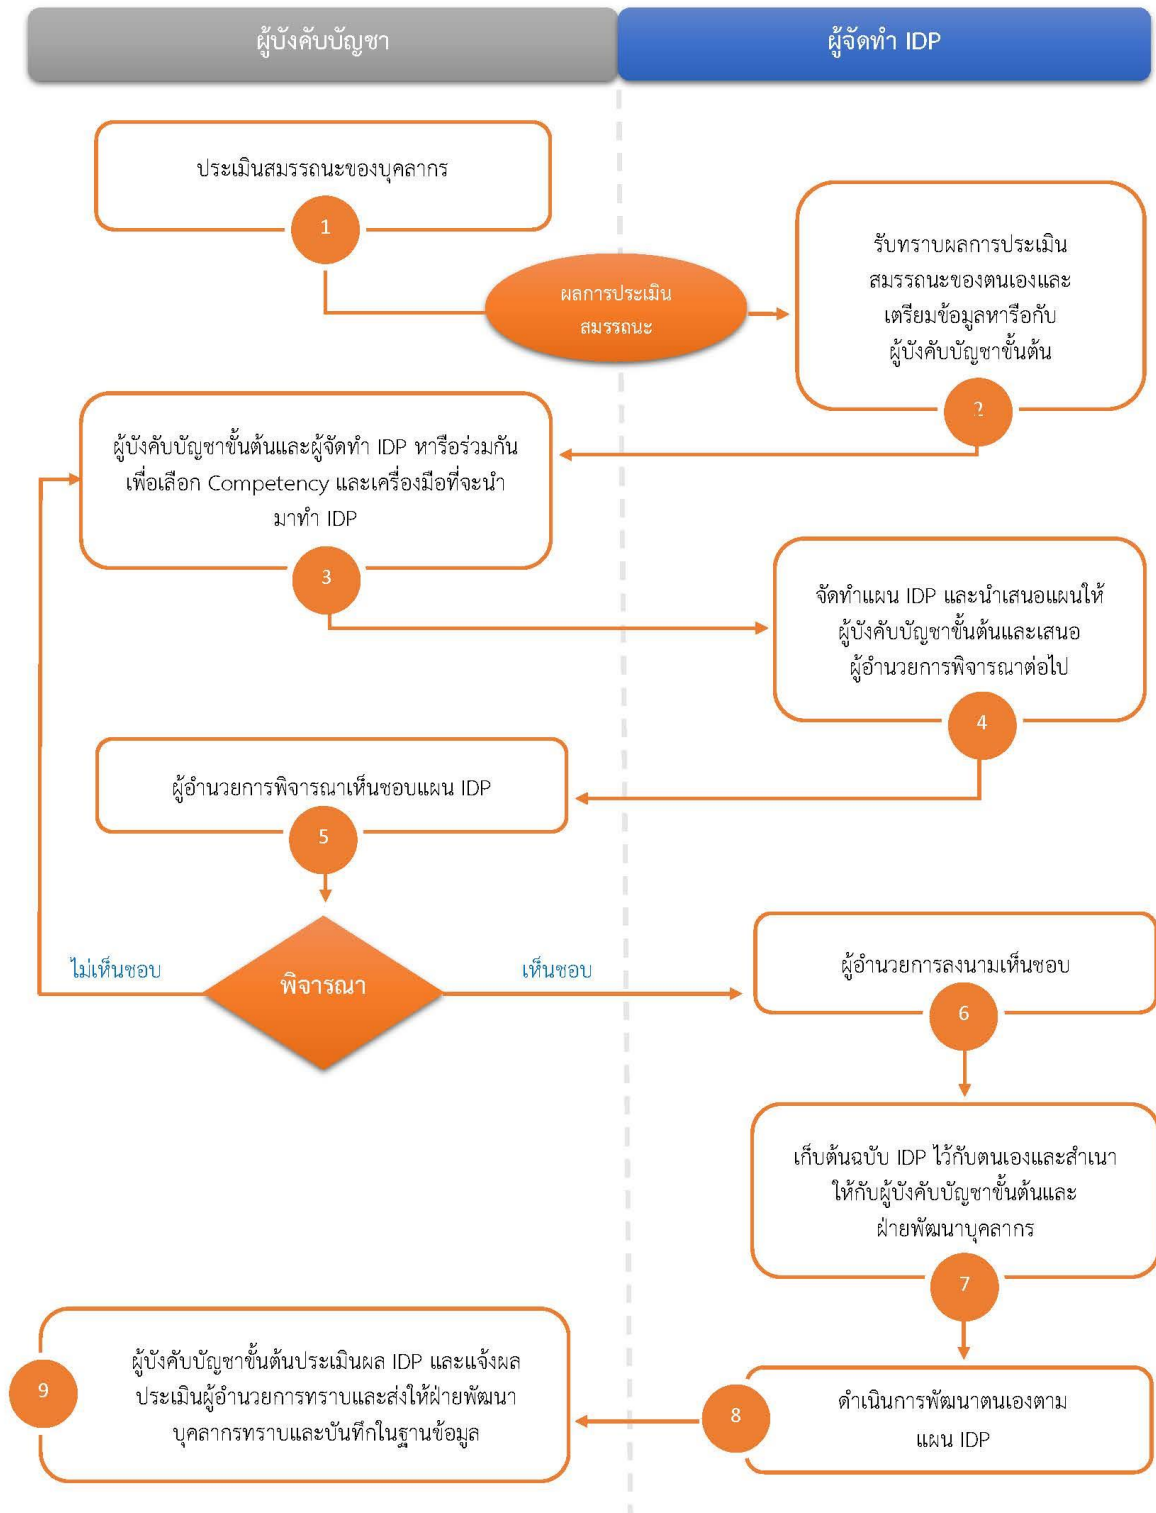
ผู้บังคับบัญชา

ผู้จัดทำ IDP

ประเมินสมรรถนะของบุคลากร

1

ผลการประเมินสมรรถนะ

รับทราบผลการประเมินสมรรถนะของตนเองและเตรียมข้อมูลหารือกับผู้บังคับบัญชาขั้นต้น

2

ผู้บังคับบัญชาขั้นต้นและผู้จัดทำ IDP หารือร่วมกันเพื่อเลือก Competency และเครื่องมือที่จะนำมาทำ IDP

3

จัดทำแผน IDP และนำเสนอแผนให้ผู้บังคับบัญชาขั้นต้นและเสนอผู้อำนวยการพิจารณาต่อไป

4

ผู้อำนวยการพิจารณาเห็นชอบแผน IDP

5

ไม่เห็นชอบ

พิจารณา

เห็นชอบ

ผู้อำนวยการลงนามเห็นชอบ

6

เก็บต้นฉบับ IDP ไว้กับตนเองและสำเนาให้กับผู้บังคับบัญชาขั้นต้นและฝ่ายพัฒนาบุคลากร

7

9

ผู้บังคับบัญชาขั้นต้นประเมินผล IDP และแจ้งผลประเมินผู้อำนวยการทราบและส่งให้ฝ่ายพัฒนาบุคลากรทราบและบันทึกในฐานข้อมูล

8

ดำเนินการพัฒนาตนเองตามแผน IDP